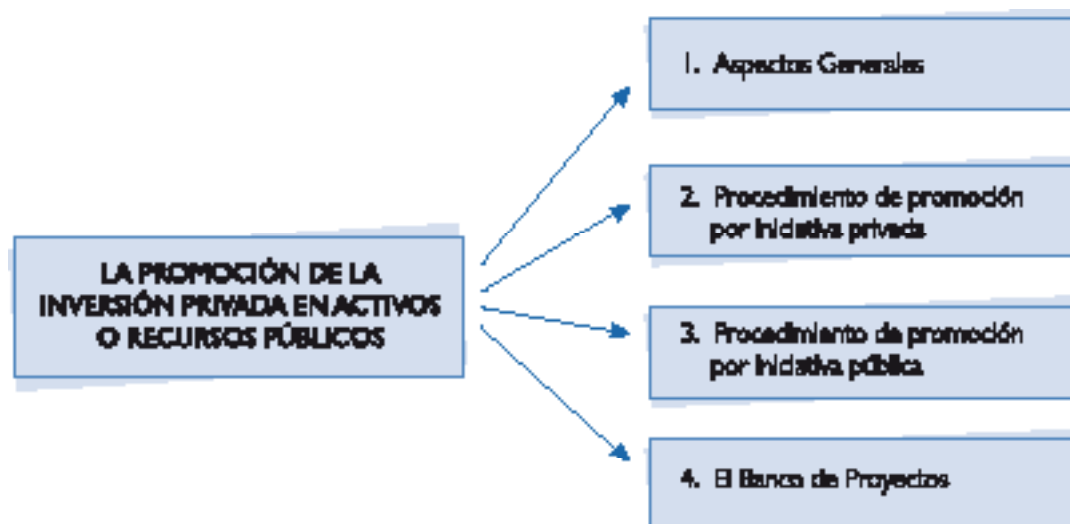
LA PROMOCIÓN DE LA INVERSIÓN PRIVADA EN ACTIVOS O RECURSOS PÚBLICOS

1. Aspectos Generales

2. Procedimiento de promoción por iniciativa privada

3. Procedimiento de promoción por iniciativa pública

4. El Banco de Proyectos